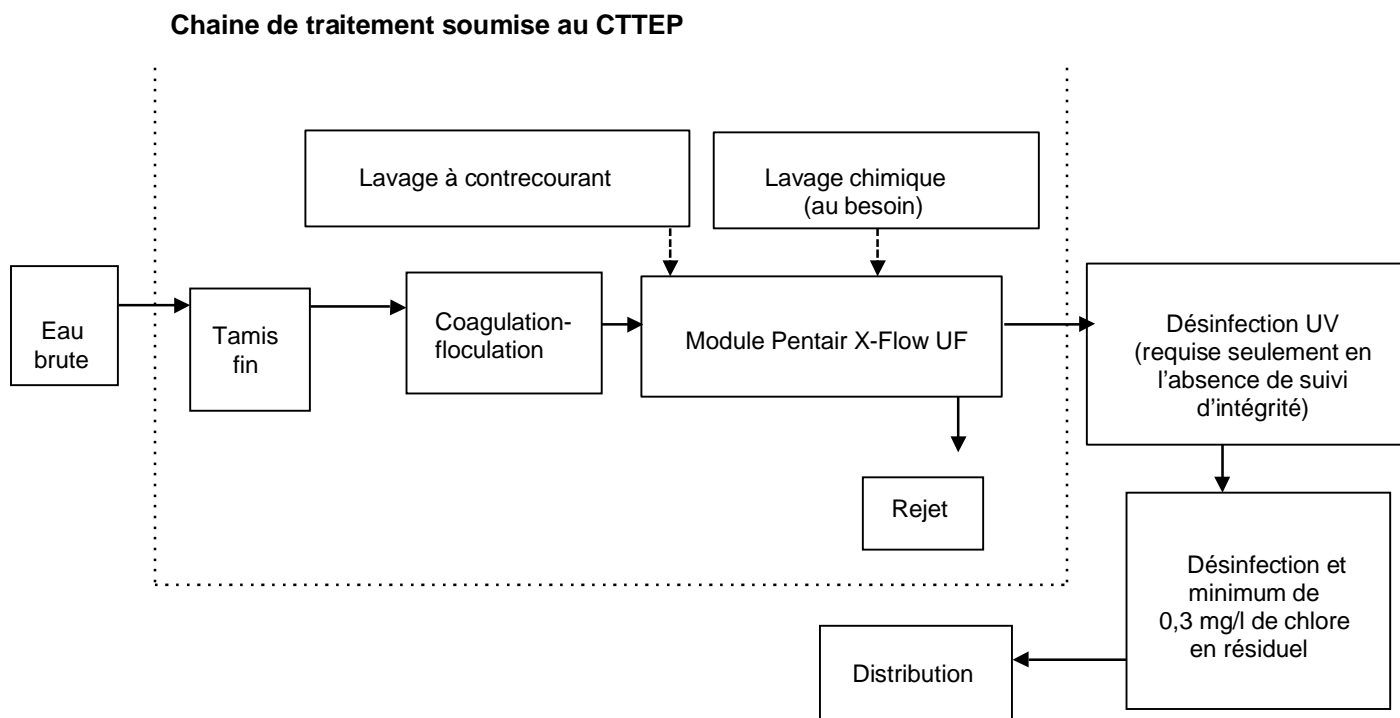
**Chaine de traitement soumise au CTTEP**

Lavage à contrecourant

Lavage chimique (au besoin)

Eau brute

Tamis fin

Coagulation-floculation

Module Pentair X-Flow UF

Désinfection UV (requise seulement en l'absence de suivi d'intégrité)

Rejet

Désinfection et minimum de 0,3 mg/l de chlore en résiduel

Distribution